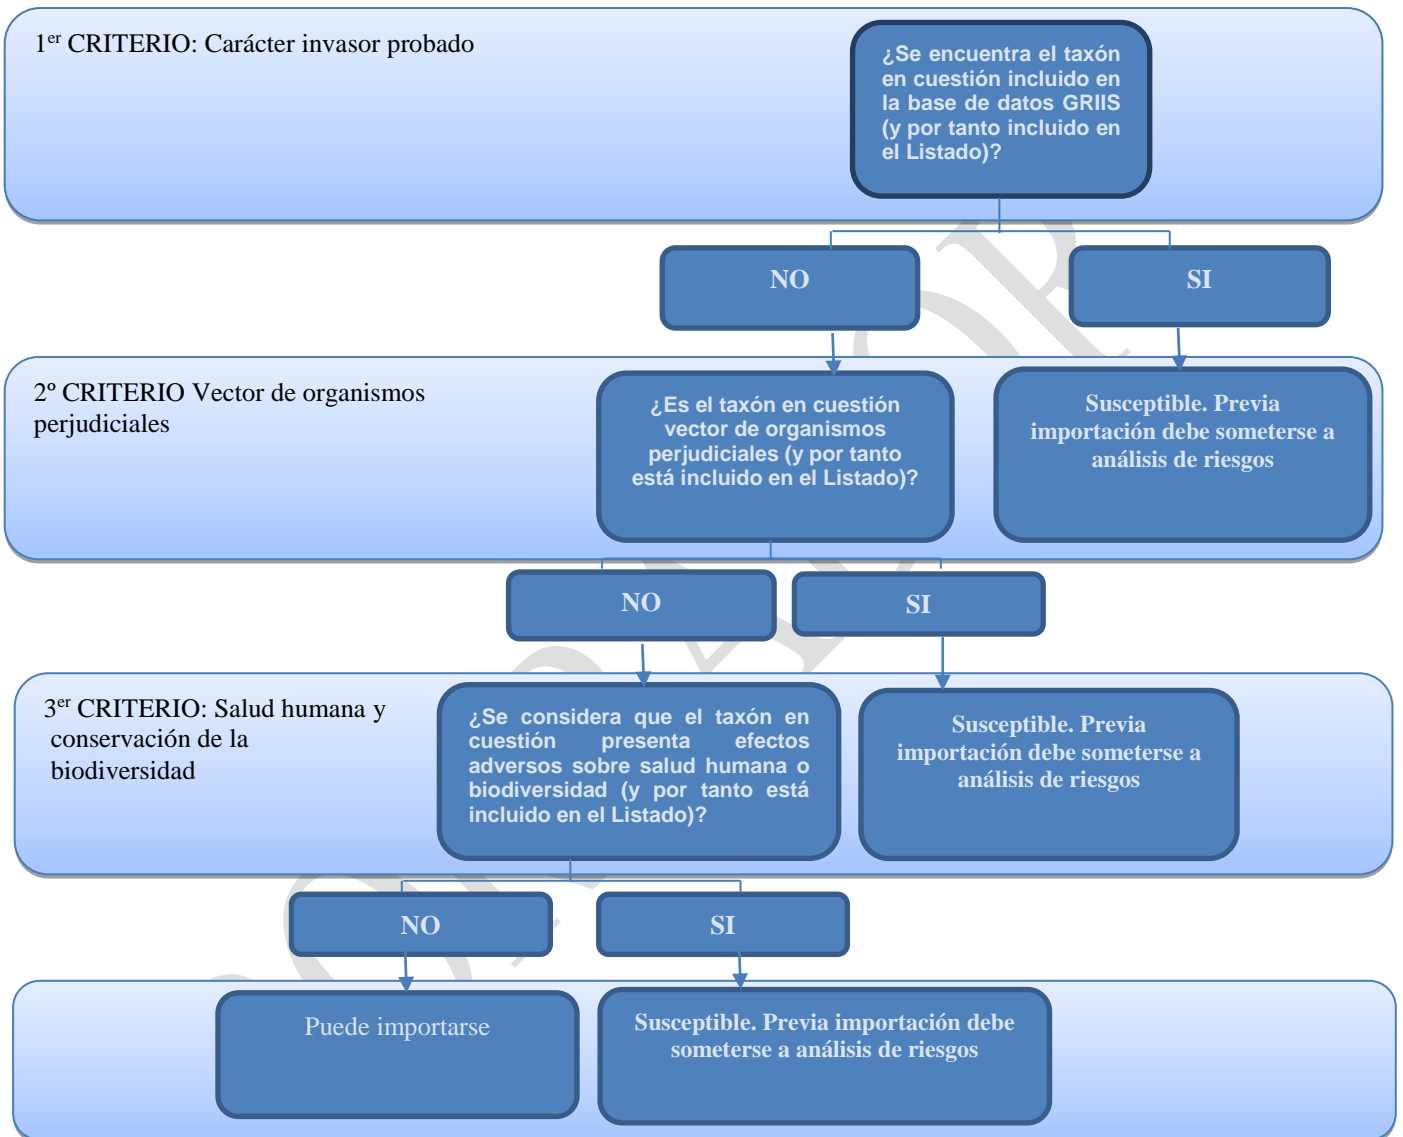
1$^{er}$ CRITERIO: Carácter invasor probado

¿Se encuentra el taxón en cuestión incluido en la base de datos GRIIS (y por tanto incluido en el Listado)?

NO

SI

2º CRITERIO Vector de organismos perjudiciales

¿Es el taxón en cuestión vector de organismos perjudiciales (y por tanto está incluido en el Listado)?

Susceptible. Previa importación debe someterse a análisis de riesgos

NO

SI

3$^{er}$ CRITERIO: Salud humana y conservación de la biodiversidad

¿Se considera que el taxón en cuestión presenta efectos adversos sobre salud humana o biodiversidad (y por tanto está incluido en el Listado)?

Susceptible. Previa importación debe someterse a análisis de riesgos

NO

SI

Puede importarse

Susceptible. Previa importación debe someterse a análisis de riesgos